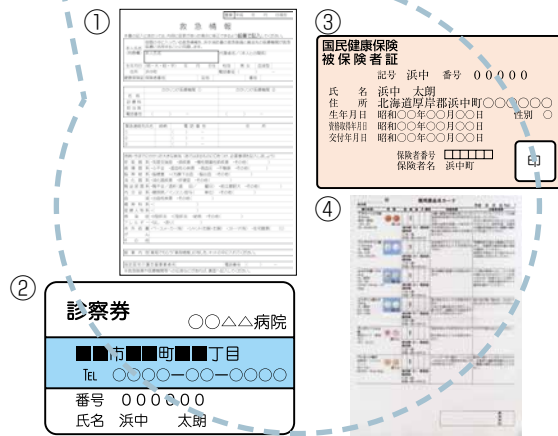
①

救急情報

③

国民健康保険
被保険者証

記号 浜中 番号 ００００

氏名 浜中 太朗
住所 北海道厚岸郡浜中町○○○○○○
生年月日 昭和○○年○○月○○日 性別 ○
資格取得年月日 昭和○○年○○月○○日
交付年月日 昭和○○年○○月○○日

保険者番号 
保険者名 浜中町

印

④

②

診察券 ○○△△病院

■■市■■町■■丁目
TEL ○○○○ー○○ー○○○○

番号 ００００００
氏名 浜中 太朗